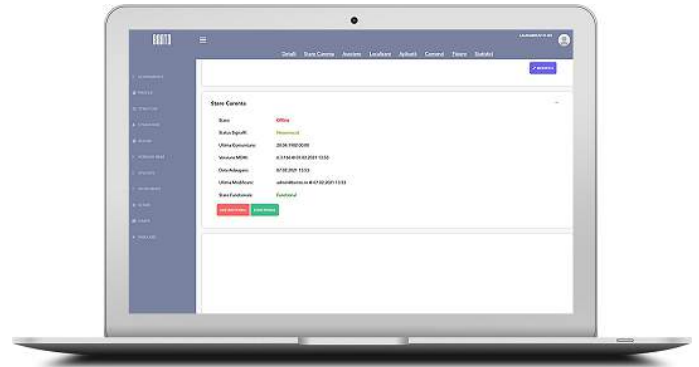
Detalii Stare Curenta Asociere Localizare Aplicatii Comenzi Timere Statistici

Stare Curenta

Stare Offline
Status Semnal Necunoscut
Ultima Comunicare 20.04.1960 00:00
Versiune MDM 4.3.154.0 01.02.2021 13:53
Data Adaugare 8.02.2021 13:53
Ultima Modificare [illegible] 8.02.2021 13:53
Stare Functionare Functional

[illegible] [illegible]